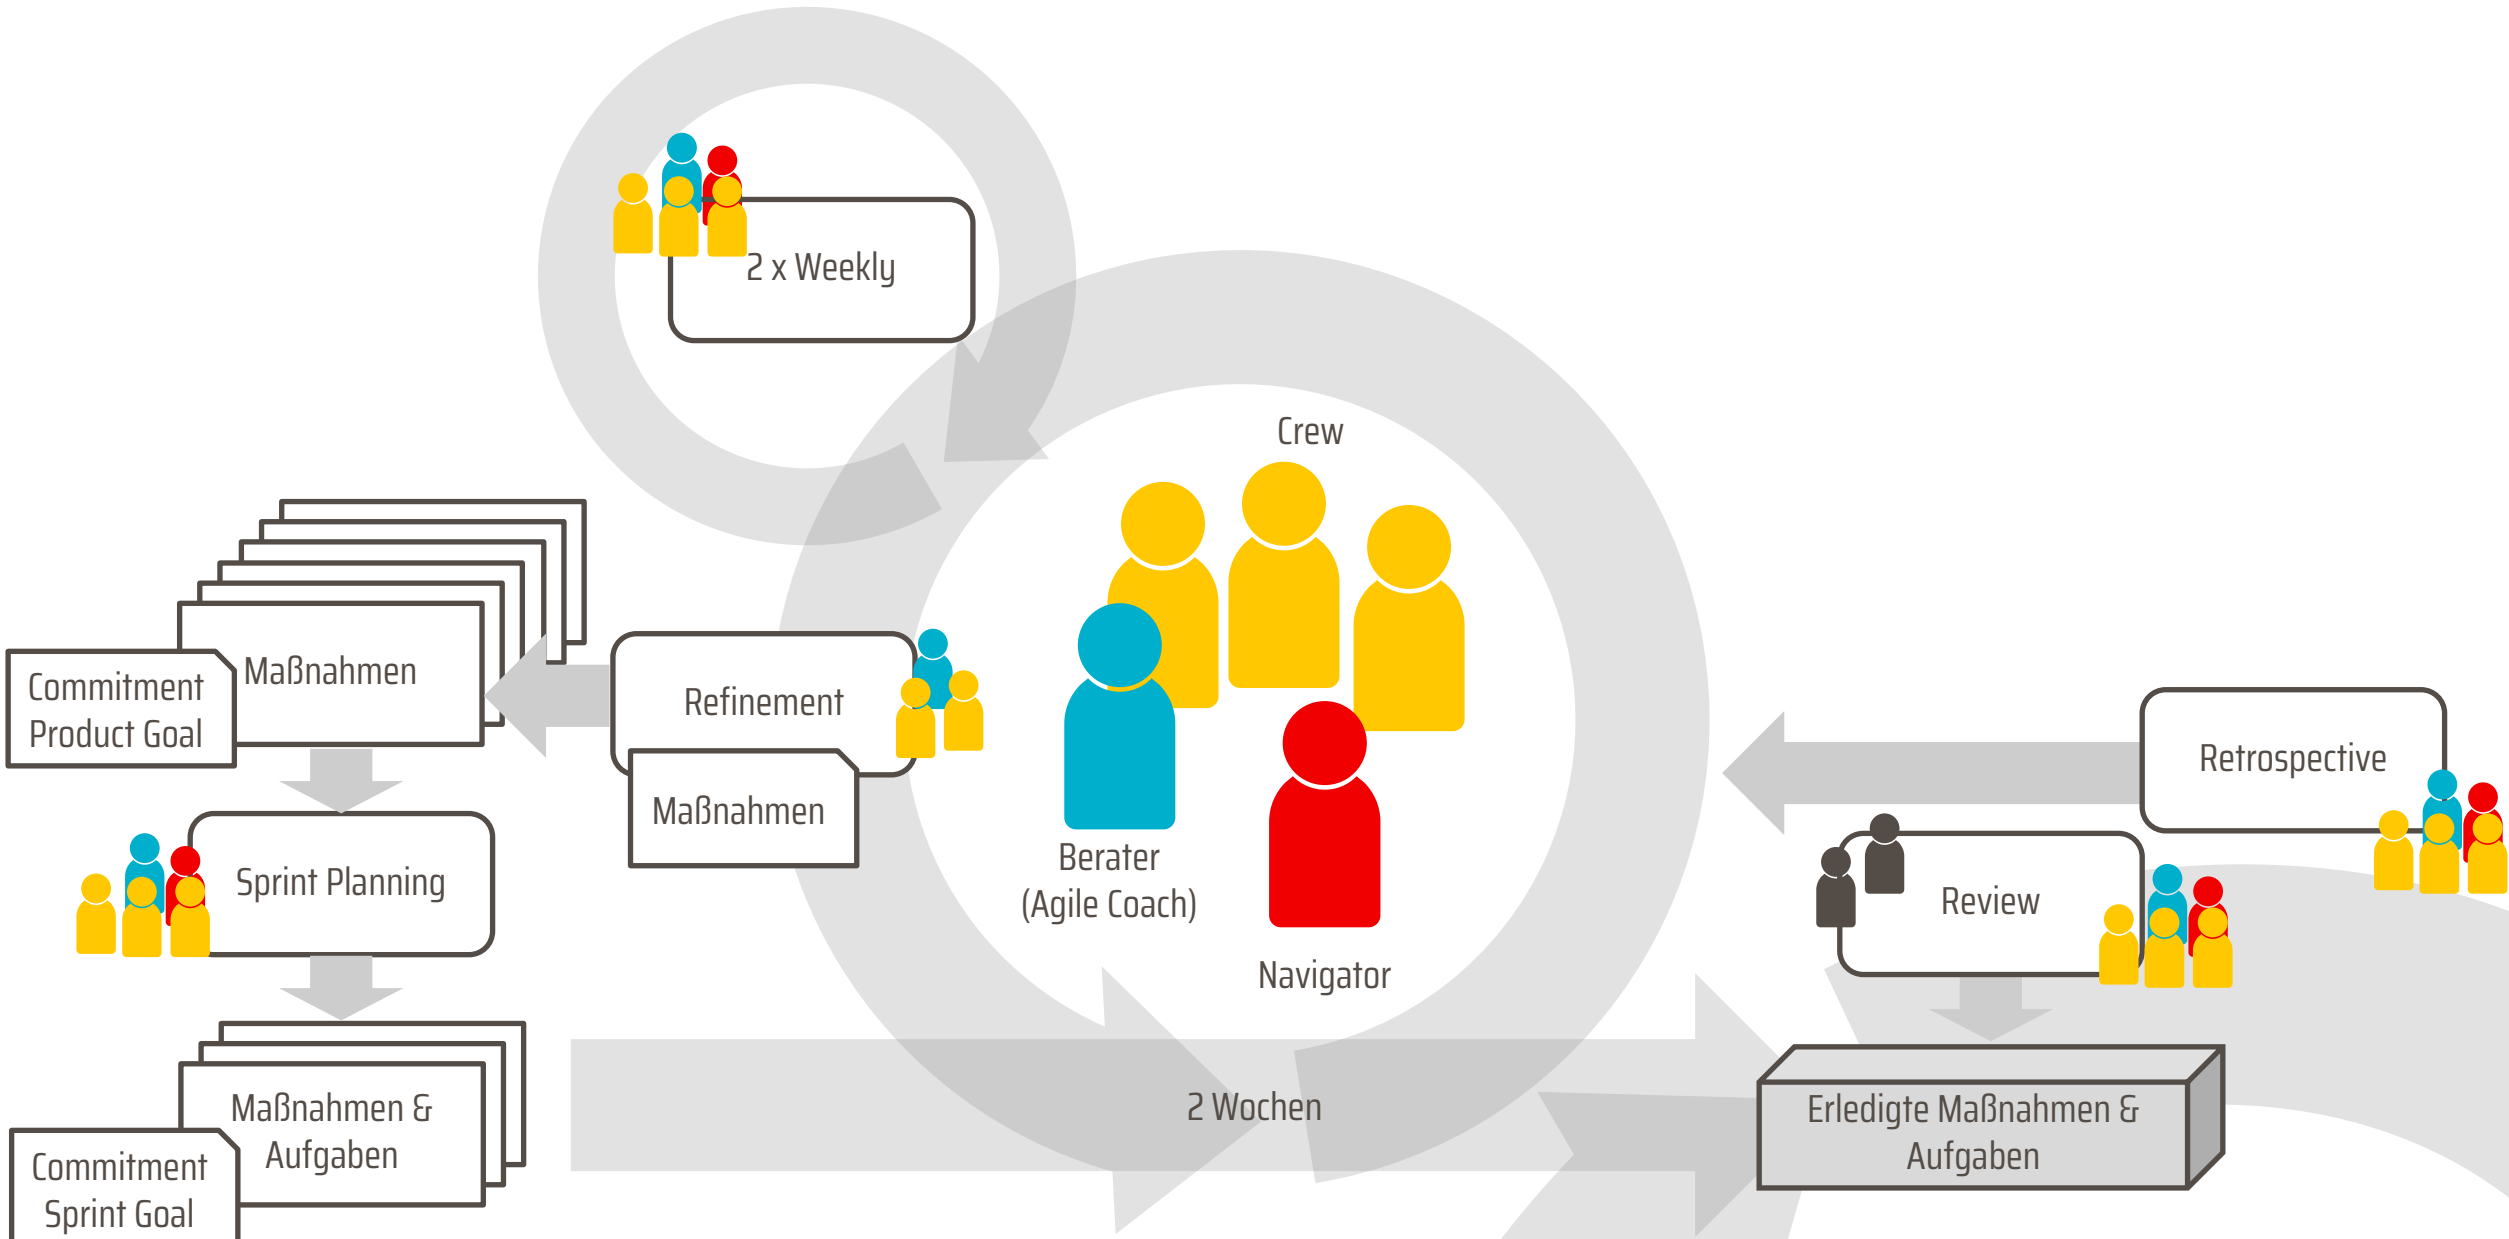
2 x Weekly

Crew

Maßnahmen

Commitment
Product Goal

Refinement

Maßnahmen

Retrospective

Berater
(Agile Coach)

Navigator

Sprint Planning

Review

Maßnahmen &
Aufgaben

Commitment
Sprint Goal

2 Wochen

Erledigte Maßnahmen &
Aufgaben